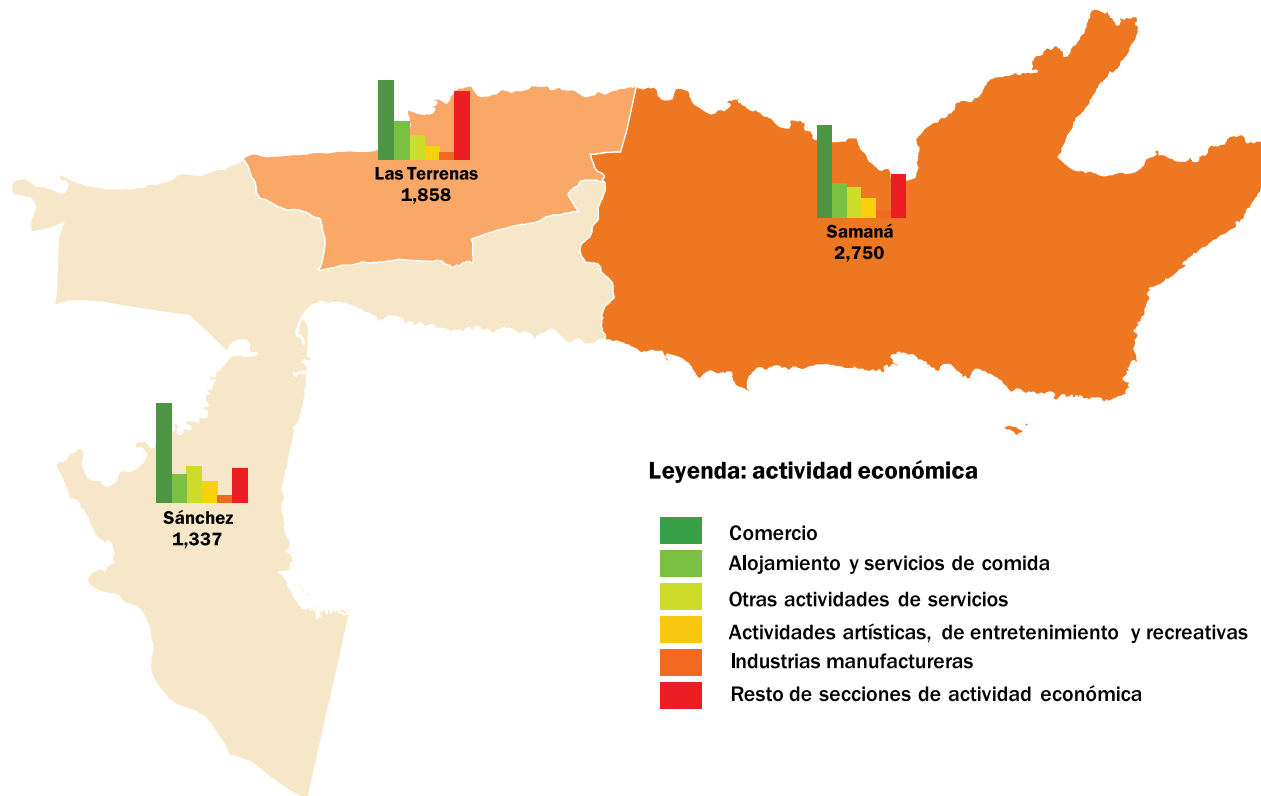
Las Terrenas
1,858

Samaná
2,750

Sánchez
1,337

Leyenda: actividad económica

Comercio
Alojamiento y servicios de comida
Otras actividades de servicios
Actividades artísticas, de entretenimiento y recreativas
Industrias manufactureras
Resto de secciones de actividad económica